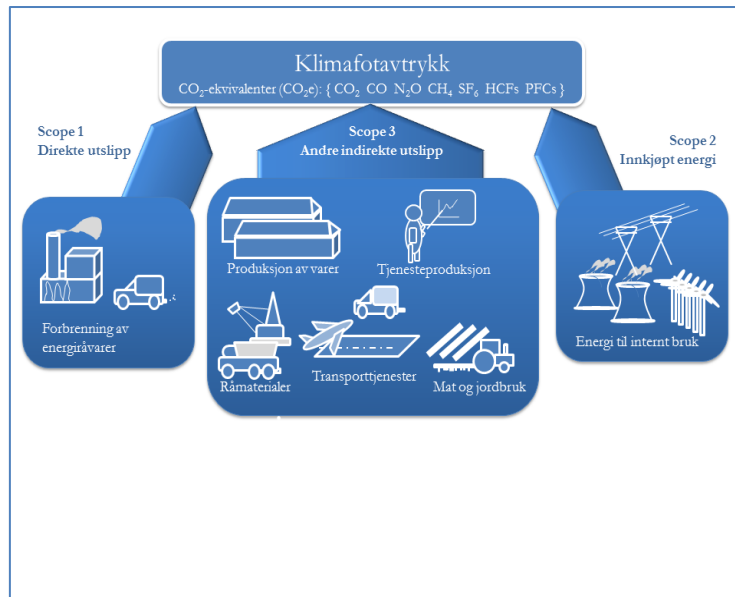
Klimafotavtrykk

$CO_2$-ekvivalenter ($CO_2e$): { $CO_2$ CO $N_2O$ $CH_4$ $SF_6$ HCFs PFCs }

Scope 1
Direkte utslipp

Scope 3
Andre indirekte utslipp

Scope 2
Innkjøpt energi

Forbrenning av energiråvarer

Produksjon av varer

Tjenesteproduksjon

Råmaterialer

Transporttjenester

Mat og jordbruk

Energi til internt bruk